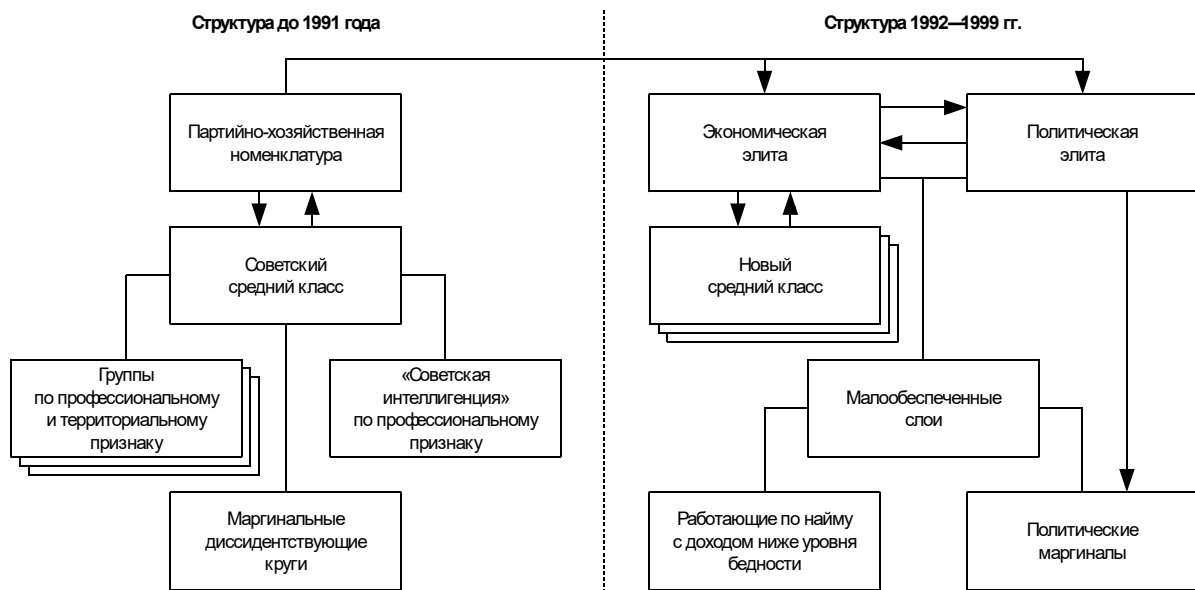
Структура до 1991 года

Партийно-хозяйственная номенклатура

Советский средний класс

Группы по профессиональному и территориальному признаку

«Советская интеллигенция» по профессиональному признаку

Маргинальные диссидентствующие круги

Структура 1992—1999 гг.

Экономическая элита

Политическая элита

Новый средний класс

Малообеспеченные слои

Работающие по найму с доходом ниже уровня бедности

Политические маргиналы